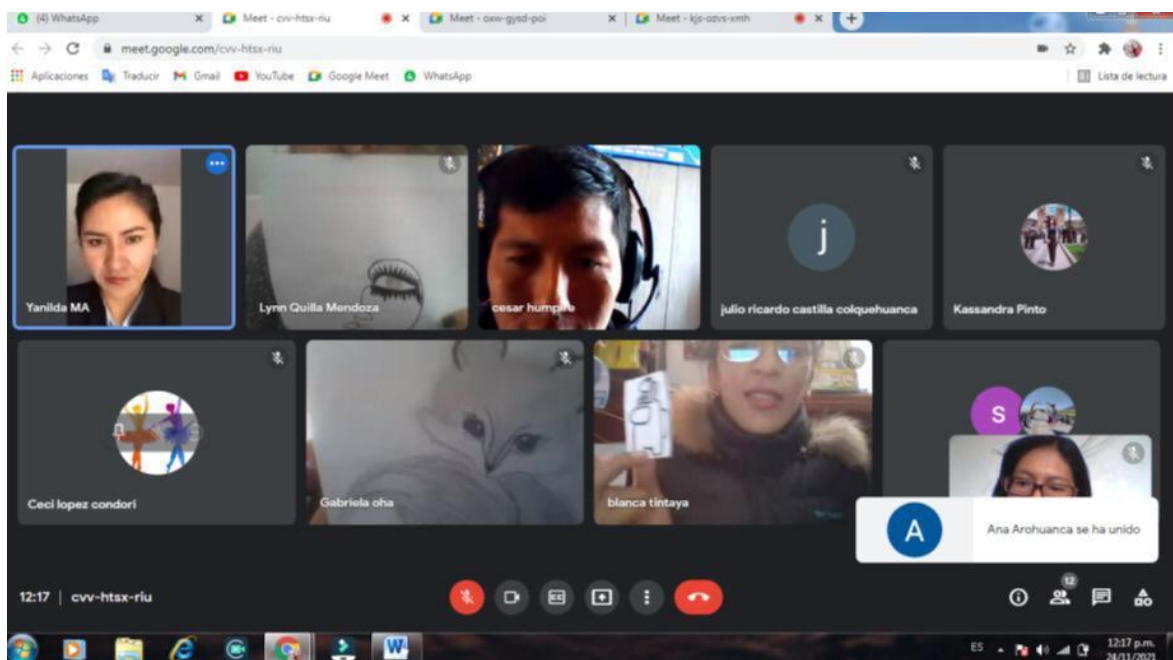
(4) WhatsApp
Meet - cvv-htsx-riu
Meet - oxw-gysd-poi
Meet - kjs-ozvs-xmh
meet.google.com/cvv-htsx-riu
Aplicaciones Traducir Gmail YouTube Google Meet WhatsApp
Lista de lectura

Yanilda MA
Lynn Quilla Mendoza
cesar humpire
j
julio ricardo castilla colquehuanca
Kassandra Pinto
Ceci lopez condori
Gabriela oha
blanca tintaya
S
A
Ana Arohuanca se ha unido

12:17 | cvv-htsx-riu
12

ES 12:17 p.m. 24/11/2021